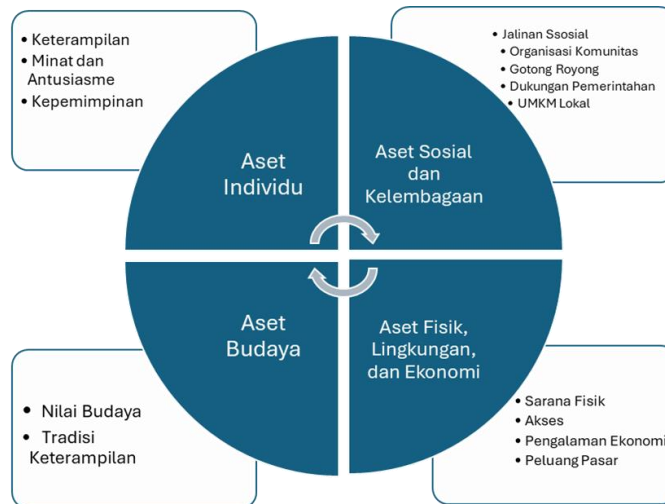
• Keterampilan
• Minat dan Antusiasme
• Kepemimpinan

• Jalinan Ssosial
• Organisasi Komunitas
• Gotong Royong
• Dukungan Pemerintahan
• UMKM Lokal

Aset Individu

Aset Sosial dan Kelembagaan

Aset Budaya

Aset Fisik, Lingkungan, dan Ekonomi

• Nilai Budaya
• Tradisi Keterampilan

• Sarana Fisik
• Akses
• Pengalaman Ekonomi
• Peluang Pasar